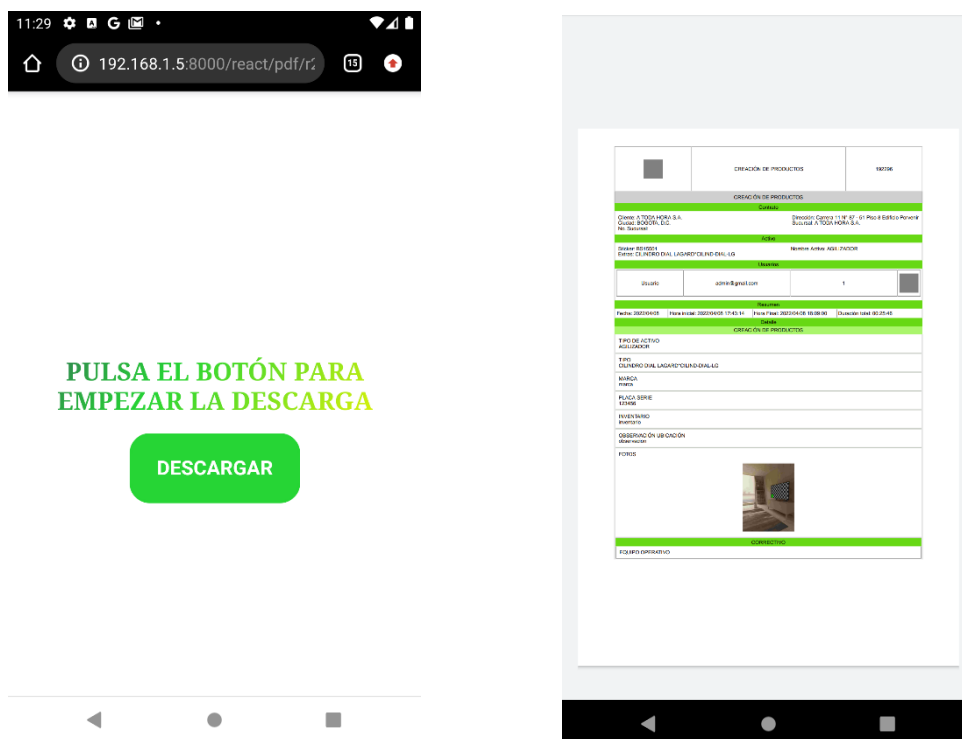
11:29

192.168.1.5:8000/react/pdf/r

15

PULSA EL BOTÓN PARA EMPEZAR LA DESCARGA

DESCARGAR

| | CREACIÓN DE PRODUCTOS | 182396 |
|---|---|---|

CREACIÓN DE PRODUCTOS

Contrato

Cliente: A TODA HORA S.A.
Ciudad: BOGOTA, D.C.
No. Sucursal

Dirección: Carrera 11 Nº 67 - 61 Piso 8 Edificio Porvenir
Sucursal: A TODA HORA S.A.

Activo

Sticker: 8816/2024
Estado: CILINDRO DIAL LAGARD*CILIND-DIAL-LG

Nombre Activo: AGIL 2ACION

Usuarios

| Usuario | admin@gmail.com | 1 | |
|---|---|---|---|

Resumen

| Fecha: 2022-04-05 | Hora inicial: 2022-04-05 17:43:14 | Hora Final: 2022-04-05 18:09:00 | Duración total: 00:25:45 |
|---|---|---|---|

Detalle

CREACIÓN DE PRODUCTOS

TIPO DE ACTIVO
AGILIZADOR

TIPO
CILINDRO DIAL LAGARD*CILIND-DIAL-LG

MARCA
marca

PLACA SERIE
123456

INVENTARIO
Inventario

OBSERVACIÓN UBICACIÓN
observacion

FOTOS

CORRECTIVO

EQUIPO OPERATIVO